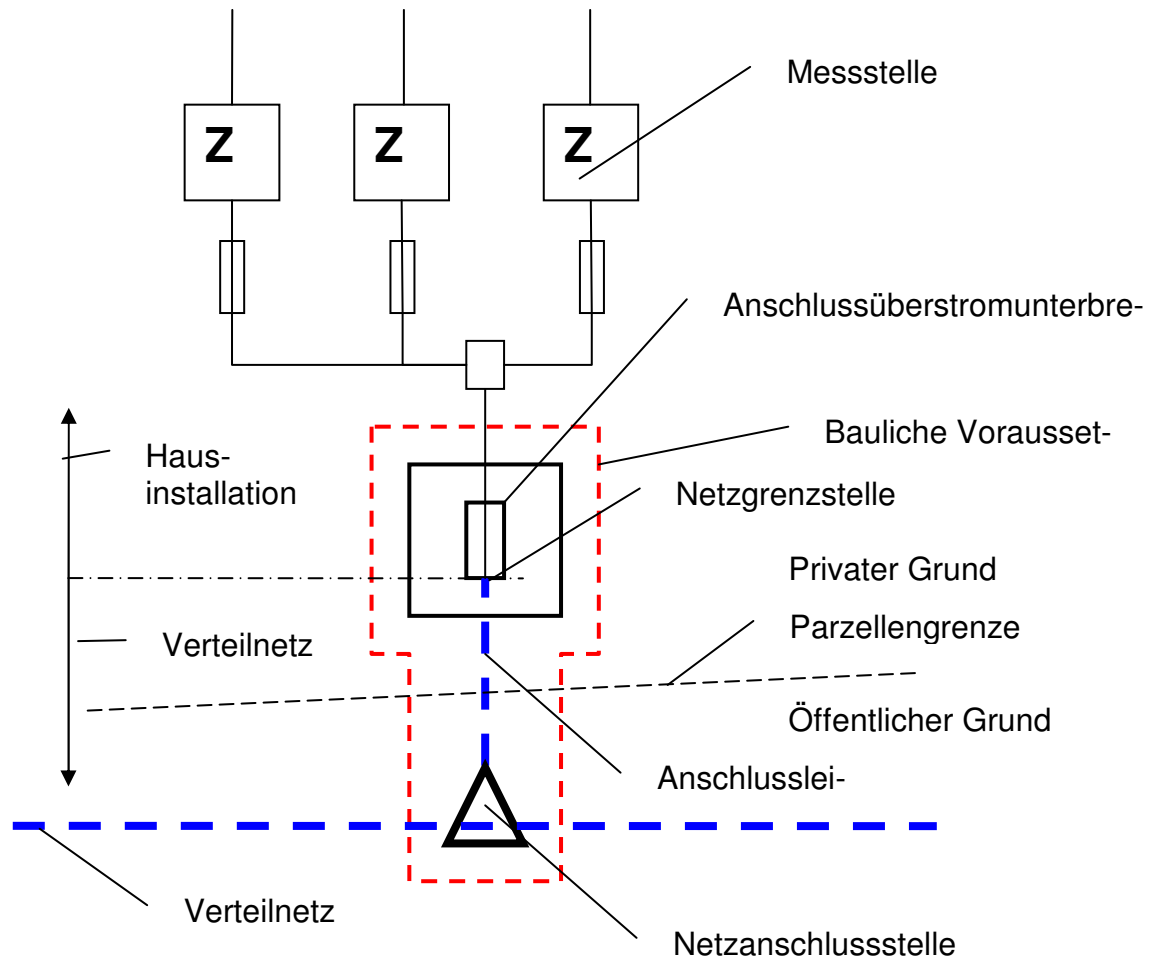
Z Z Z

Messstelle

Anschlussüberstromunterbre-

Bauliche Voraussét-

Haus-
installation

Netzgrenzstelle

Privater Grund

Verteilnetz

Parzellengrenze

Öffentlicher Grund

Anschlusslei-

Verteilnetz

Netzanschlussstelle